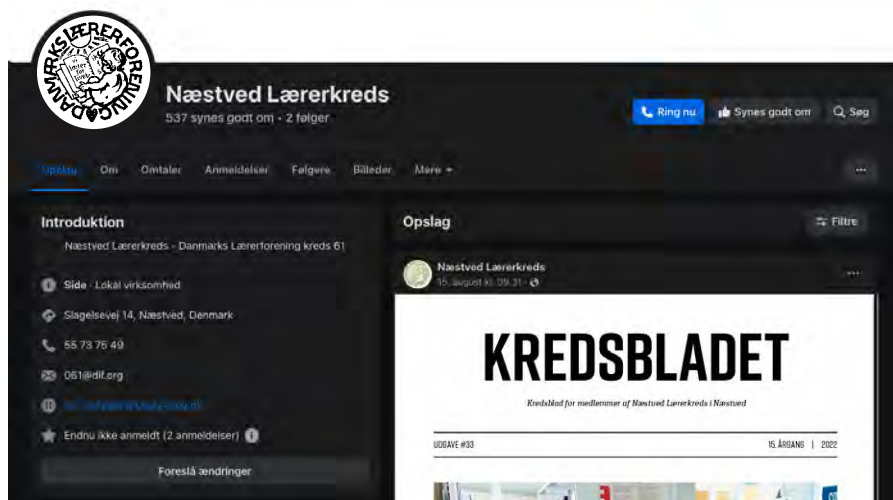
DANMARKS LÆRERFORENING

Næstved Lærerkreds
537 synes godt om • 2 følger

Ring nu
Synes godt om
Søg

Opslag
Om
Omtaler
Anmeldelser
Følgere
Billeder
Mere

...

Introduktion

Næstved Lærerkreds - Danmarks Lærerforening kreds 61

Side · Lokal virksomhed

Slagelsevej 14, Næstved, Denmark

55 73 75 49

061@dlf.org

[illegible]

Endnu ikke anmeldt (2 anmeldelser)

Foreslå ændringer

Opslag

Filtre

Næstved Lærerkreds
15. august kl. 09.31

...

KREDSBLADET

Kredsblad for medlemmer af Næstved Lærerkreds i Næstved

UDGAVE #33

15. ÅRGANG | 2022